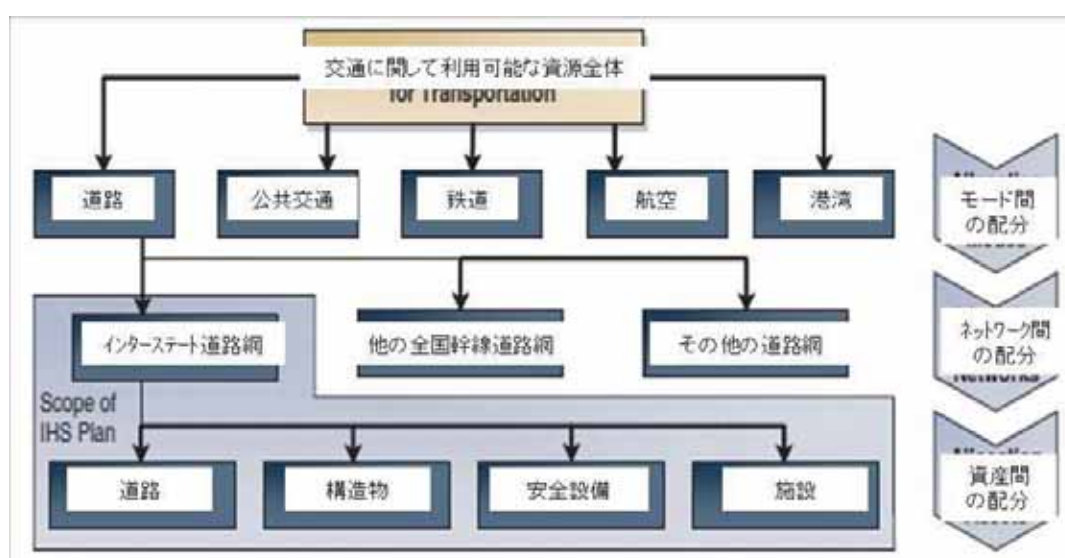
交通に関して利用可能な資源全体
for Transportation

道路
公共交通
鉄道
航空
港湾

モード間の配分

インターステート道路網
他の全国幹線道路網
その他の道路網

ネットワーク間の配分
Networks

Scope of IHS Plan

道路
構造物
安全設備
施設

資産間の配分